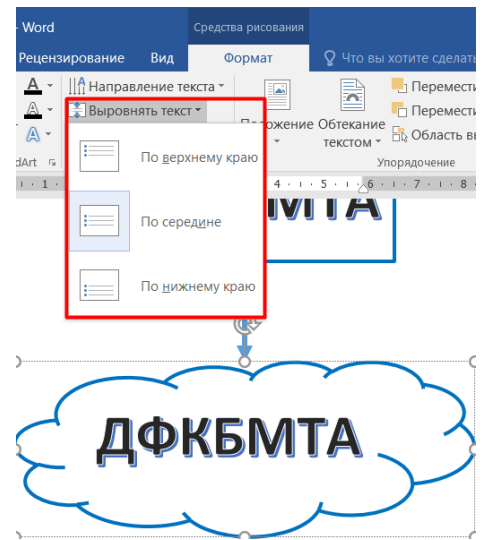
- Word
Средства рисования
Рецензирование
Вид
Формат
Что вы хотите сделать
Направление текста
Выровнять текст
Положение
Обтекание текстом
Переместить
Переместить
Область вы
dArt
Упорядочение
По верхнему краю
По середине
По нижнему краю
МТА
ДФКБМТА